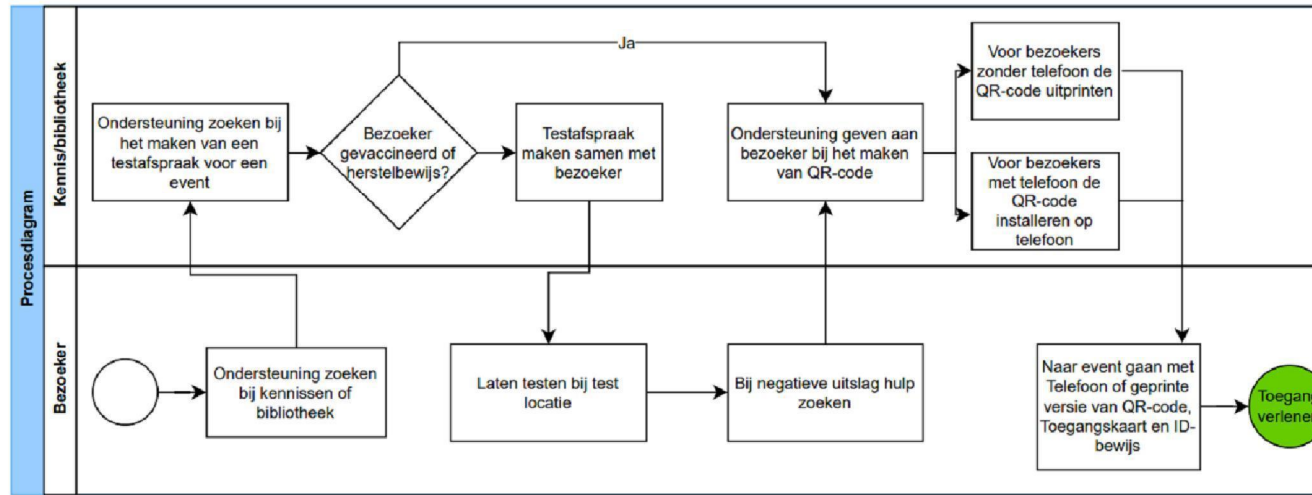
Procesdiagram

Kennis/bibliotheek

Ja

Ondersteuning zoeken bij het maken van een testafspraak voor een event

Bezoeker gevaccineerd of herstelbewijs?

Testafspraak maken samen met bezoeker

Ondersteuning geven aan bezoeker bij het maken van QR-code

Voor bezoekers zonder telefoon de QR-code uitprinten

Voor bezoekers met telefoon de QR-code installeren op telefoon

Bezoeker

Ondersteuning zoeken bij kennissen of bibliotheek

Laten testen bij test locatie

Bij negatieve uitslag hulp zoeken

Naar event gaan met Telefoon of geprinte versie van QR-code, Toegangskaart en ID-bewijs

Toegang verlenen